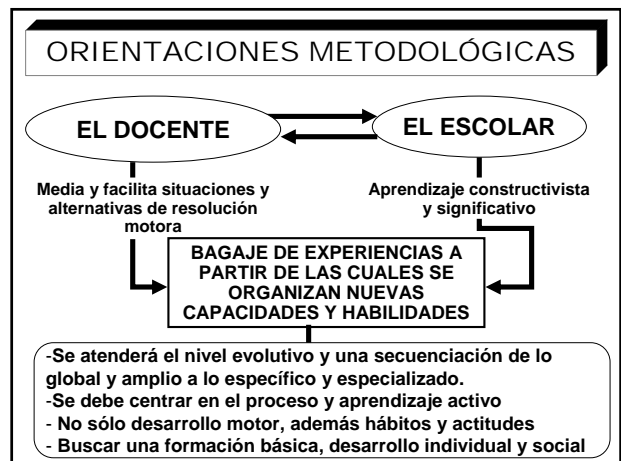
ORIENTACIONES METODOLÓGICAS

EL DOCENTE

EL ESCOLAR

Media y facilita situaciones y alternativas de resolución motora

Aprendizaje constructivista y significativo

BAGAJE DE EXPERIENCIAS A PARTIR DE LAS CUALES SE ORGANIZAN NUEVAS CAPACIDADES Y HABILIDADES

-Se atenderá el nivel evolutivo y una secuenciación de lo global y amplio a lo específico y especializado.
-Se debe centrar en el proceso y aprendizaje activo
- No sólo desarrollo motor, además hábitos y actitudes
- Buscar una formación básica, desarrollo individual y social